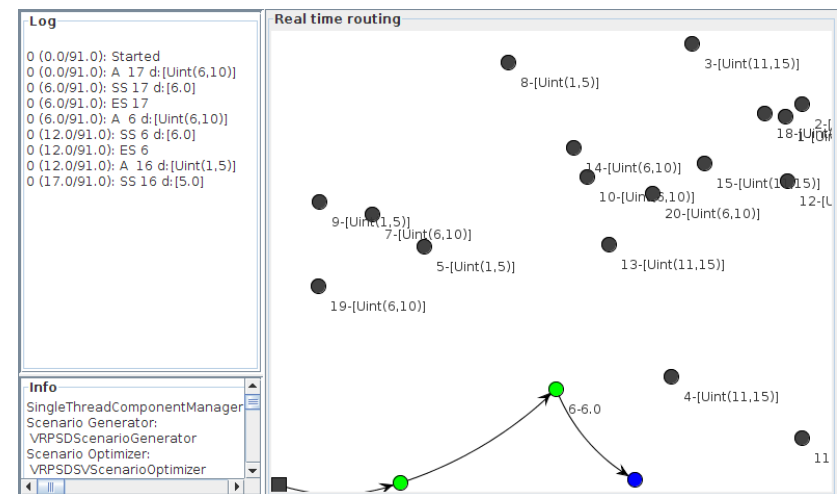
Log

0 (0.0/91.0): Started
0 (0.0/91.0): A 17 d:[Uint(6,10)]
0 (6.0/91.0): SS 17 d:[6.0]
0 (6.0/91.0): ES 17
0 (6.0/91.0): A 6 d:[Uint(6,10)]
0 (12.0/91.0): SS 6 d:[6.0]
0 (12.0/91.0): ES 6
0 (12.0/91.0): A 16 d:[Uint(1,5)]
0 (17.0/91.0): SS 16 d:[5.0]

Info

SingleThreadComponentManager
Scenario Generator:
VRPSDScenarioGenerator
Scenario Optimizer:
VRPSDSVScenarioOptimizer

Real time routing

3-[Uint(11,15)]
8-[Uint(1,5)]
18-[Uint
2-[
12-[U
14-[Uint(6,10)]
15-[Uint(11,15)]
10-[Uint(6,10)]
20-[Uint(6,10)]
9-[Uint(1,5)]
7-[Uint(6,10)]
5-[Uint(1,5)]
13-[Uint(11,15)]
19-[Uint(6,10)]
6-6.0
4-[Uint(11,15)]
11